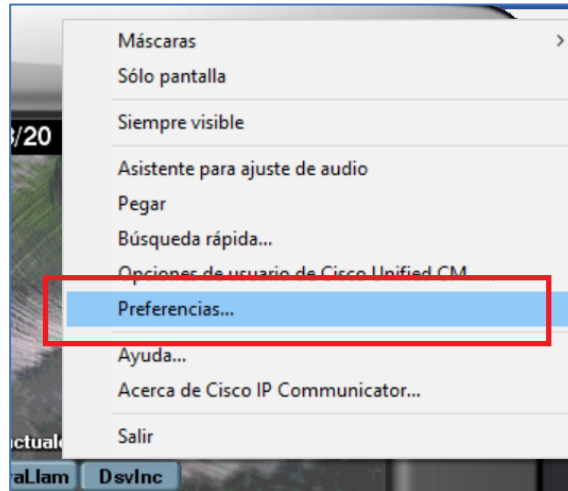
Máscaras
Sólo pantalla
Siempre visible
Asistente para ajuste de audio
Pegar
Búsqueda rápida...
Opciones de usuario de Cisco Unified CM...
Preferencias...
Ayuda...
Acerca de Cisco IP Communicator...
Salir

/20
ctual
aLlam
DsvInc